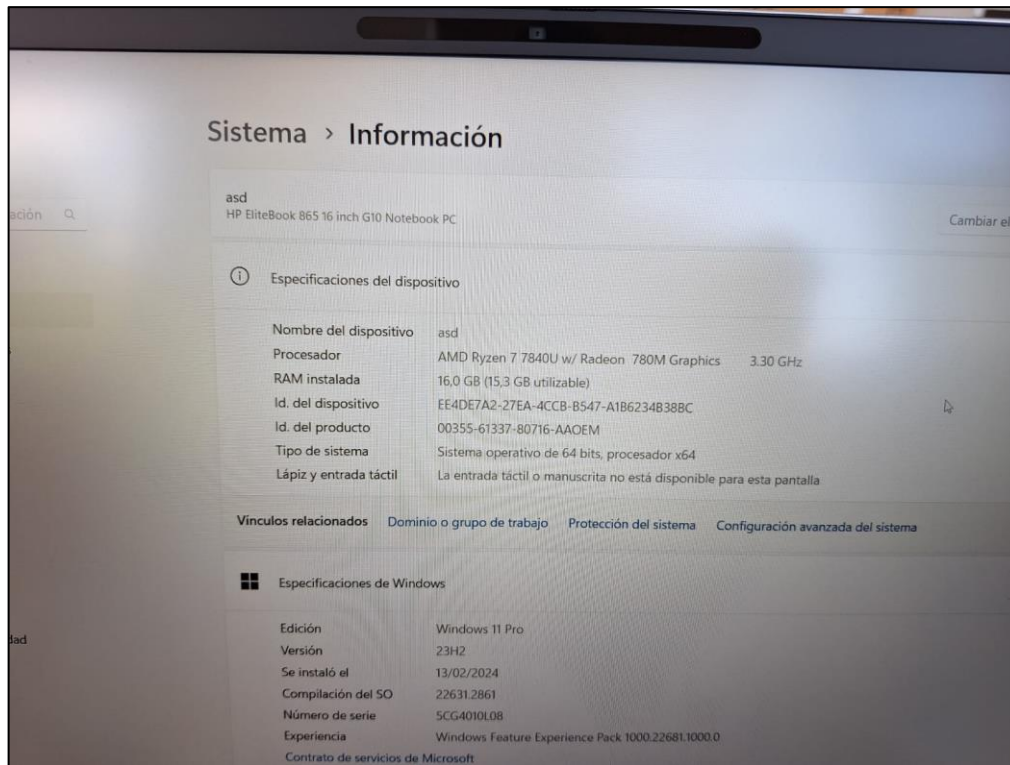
Sistema › Información

ación

asd
HP EliteBook 865 16 inch G10 Notebook PC

Cambiar el

Especificaciones del dispositivo

| | |
|---|---|
| Nombre del dispositivo | asd |
| Procesador | AMD Ryzen 7 7840U w/ Radeon 780M Graphics 3.30 GHz |
| RAM instalada | 16,0 GB (15,3 GB utilizable) |
| Id. del dispositivo | EE4DE7A2-27EA-4CCB-B547-A1B6234B38BC |
| Id. del producto | 00355-61337-80716-AAOEM |
| Tipo de sistema | Sistema operativo de 64 bits, procesador x64 |
| Lápiz y entrada táctil | La entrada táctil o manuscrita no está disponible para esta pantalla |

Vínculos relacionados Dominio o grupo de trabajo Protección del sistema Configuración avanzada del sistema

Especificaciones de Windows

| | |
|---|---|
| Edición | Windows 11 Pro |
| Versión | 23H2 |
| Se instaló el | 13/02/2024 |
| Compilación del SO | 22631.2861 |
| Número de serie | 5CG4010L08 |
| Experiencia | Windows Feature Experience Pack 1000.22681.1000.0 |

Contrato de servicios de Microsoft

dad